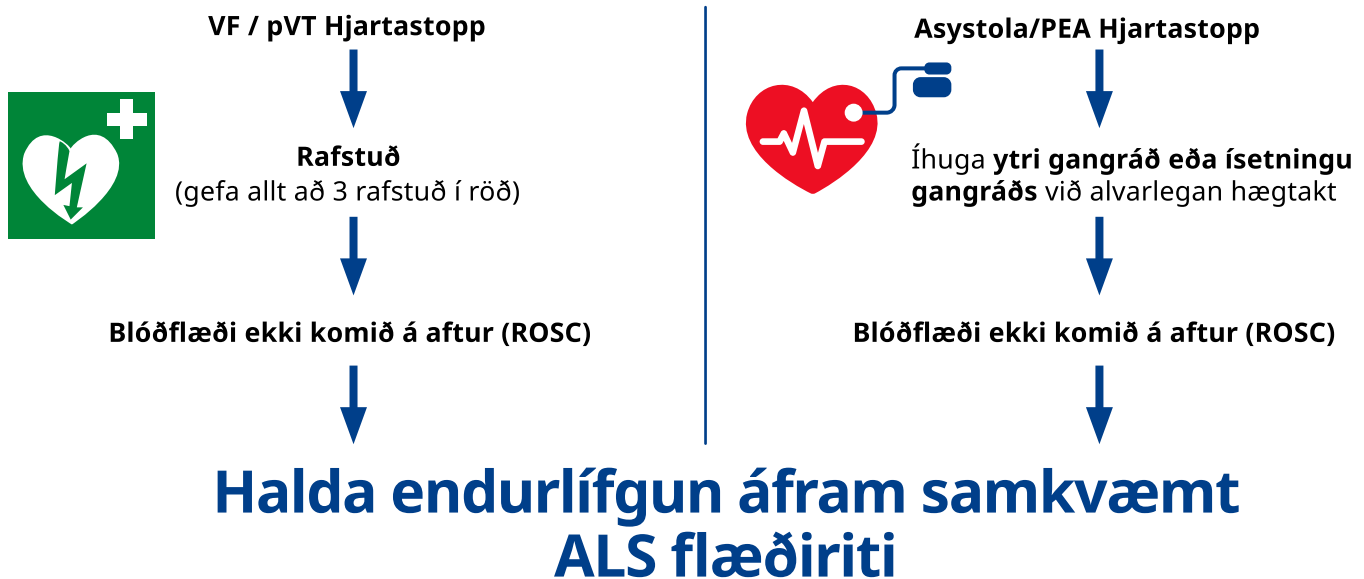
VF / pVT Hjartastopp

Rafstuð
(gefa allt að 3 rafstuð í röð)

Blóðflæði ekki komið á aftur (ROSC)

Asystola/PEA Hjartastopp

Íhuga ytri gangráð eða ísetningu gangráðs við alvarlegan hægtakt

Blóðflæði ekki komið á aftur (ROSC)

Halda endurlífgun áfram samkvæmt ALS flæðiriti